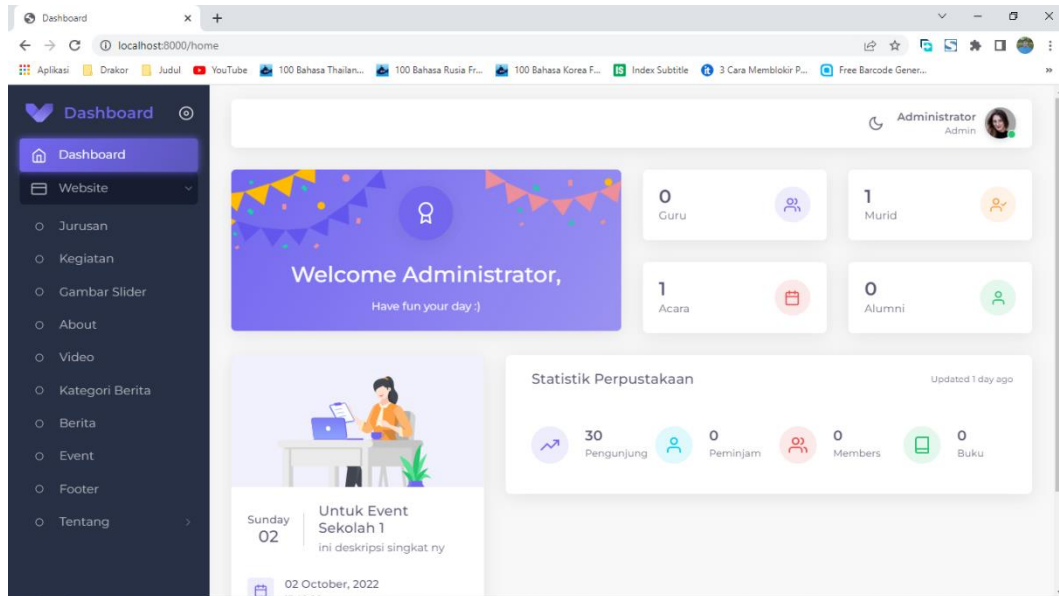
Dashboard
localhost:8000/home
Aplikasi Drakor Judul YouTube 100 Bahasa Thailan... 100 Bahasa Rusia Fr... 100 Bahasa Korea F... Index Subtitle 3 Cara Memblokir P... Free Barcode Gener...

Dashboard
Dashboard
Website
Jurusan
Kegiatan
Gambar Slider
About
Video
Kategori Berita
Berita
Event
Footer
Tentang

Administrator
Admin

Welcome Administrator,
Have fun your day :)

0
Guru

1
Murid

1
Acara

0
Alumni

Statistik Perpustakaan
Updated 1 day ago

30
Pengunjung
0
Peminjam
0
Members
0
Buku

Sunday
02
Untuk Event Sekolah 1
ini deskripsi singkat ny
02 October, 2022